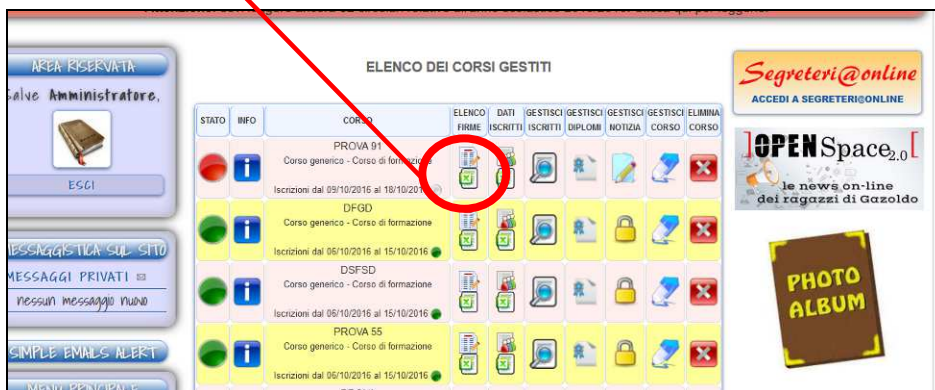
AREA RISERVATA

Salve Amministratore,

ESCI

MESSAGGISTICA SUL SITO

MESSAGGI PRIVATI

nessun messaggio nuovo

SIMPLE EMAILS ALERT

ELENCO DEI CORSI GESTITI

| STATO | INFO | CORSO | ELENCO FIRME | DATI ISCRITTI | GESTISCI ISCRITTI | GESTISCI DIPLOMI | GESTISCI NOTIZIA | GESTISCI CORSO | ELIMINA CORSO |
|---|---|---|---|---|---|---|---|---|---|
| | | PROVA 91 Corso generico - Corso di formazione Iscrizioni dal 09/10/2016 al 18/10/2016 | | | | | | | |
| | | DFGD Corso generico - Corso di formazione Iscrizioni dal 06/10/2016 al 15/10/2016 | | | | | | | |
| | | DSFSD Corso generico - Corso di formazione Iscrizioni dal 06/10/2016 al 15/10/2016 | | | | | | | |
| | | PROVA 55 Corso generico - Corso di formazione Iscrizioni dal 06/10/2016 al 15/10/2016 | | | | | | | |

Segreteri@online
ACCEDI A SEGRETERI@ONLINE

OPEN Space 2.0
le news on-line dei ragazzi di Gazoldo

PHOTO ALBUM